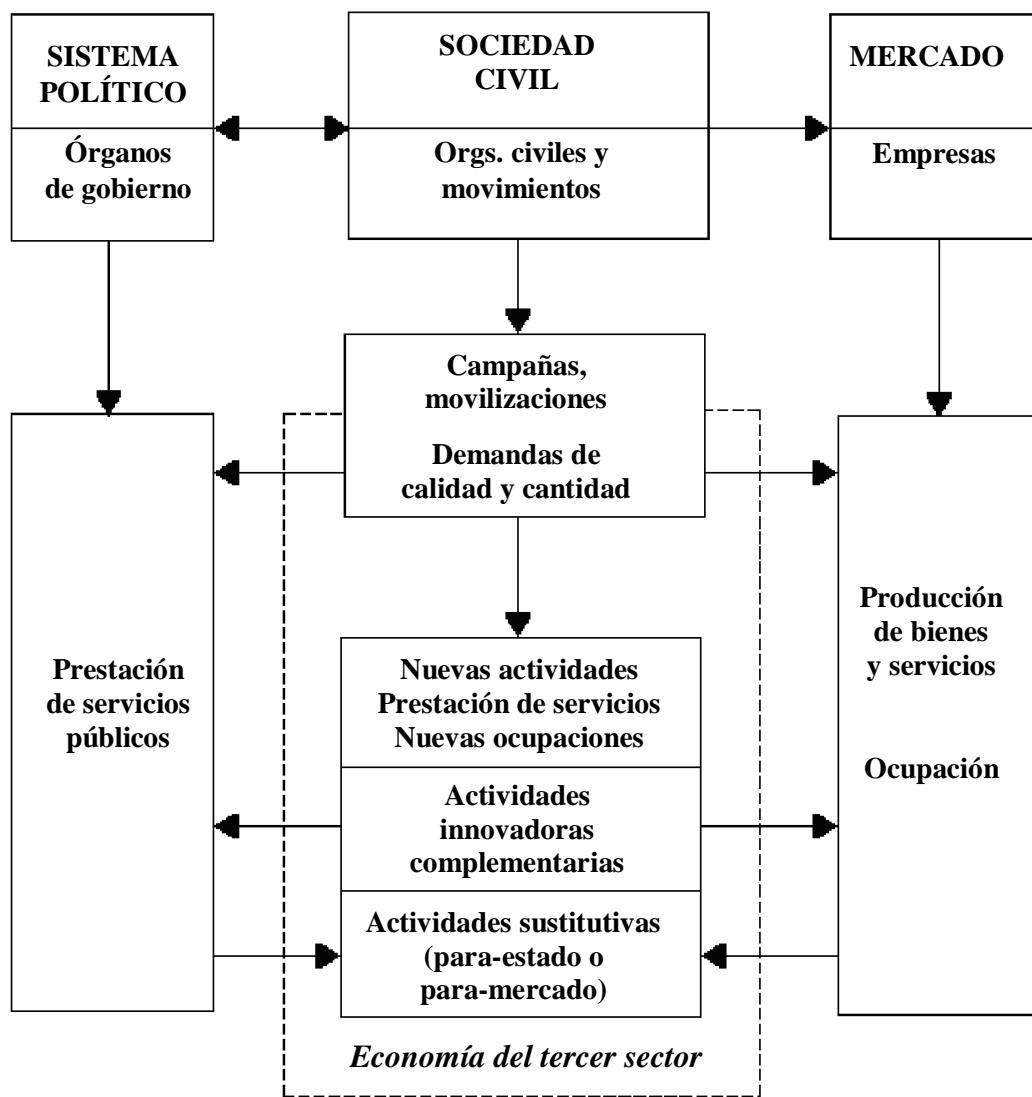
SISTEMA POLÍTICO

Órganos de gobierno

SOCIEDAD CIVIL

Orgs. civiles y movimientos

MERCADO

Empresas

Campañas, movilizaciones

Demandas de calidad y cantidad

Prestación de servicios públicos

Producción de bienes y servicios

Ocupación

Nuevas actividades
Prestación de servicios
Nuevas ocupaciones

Actividades innovadoras complementarias

Actividades sustitutivas (para-estado o para-mercado)

*Economía del tercer sector*